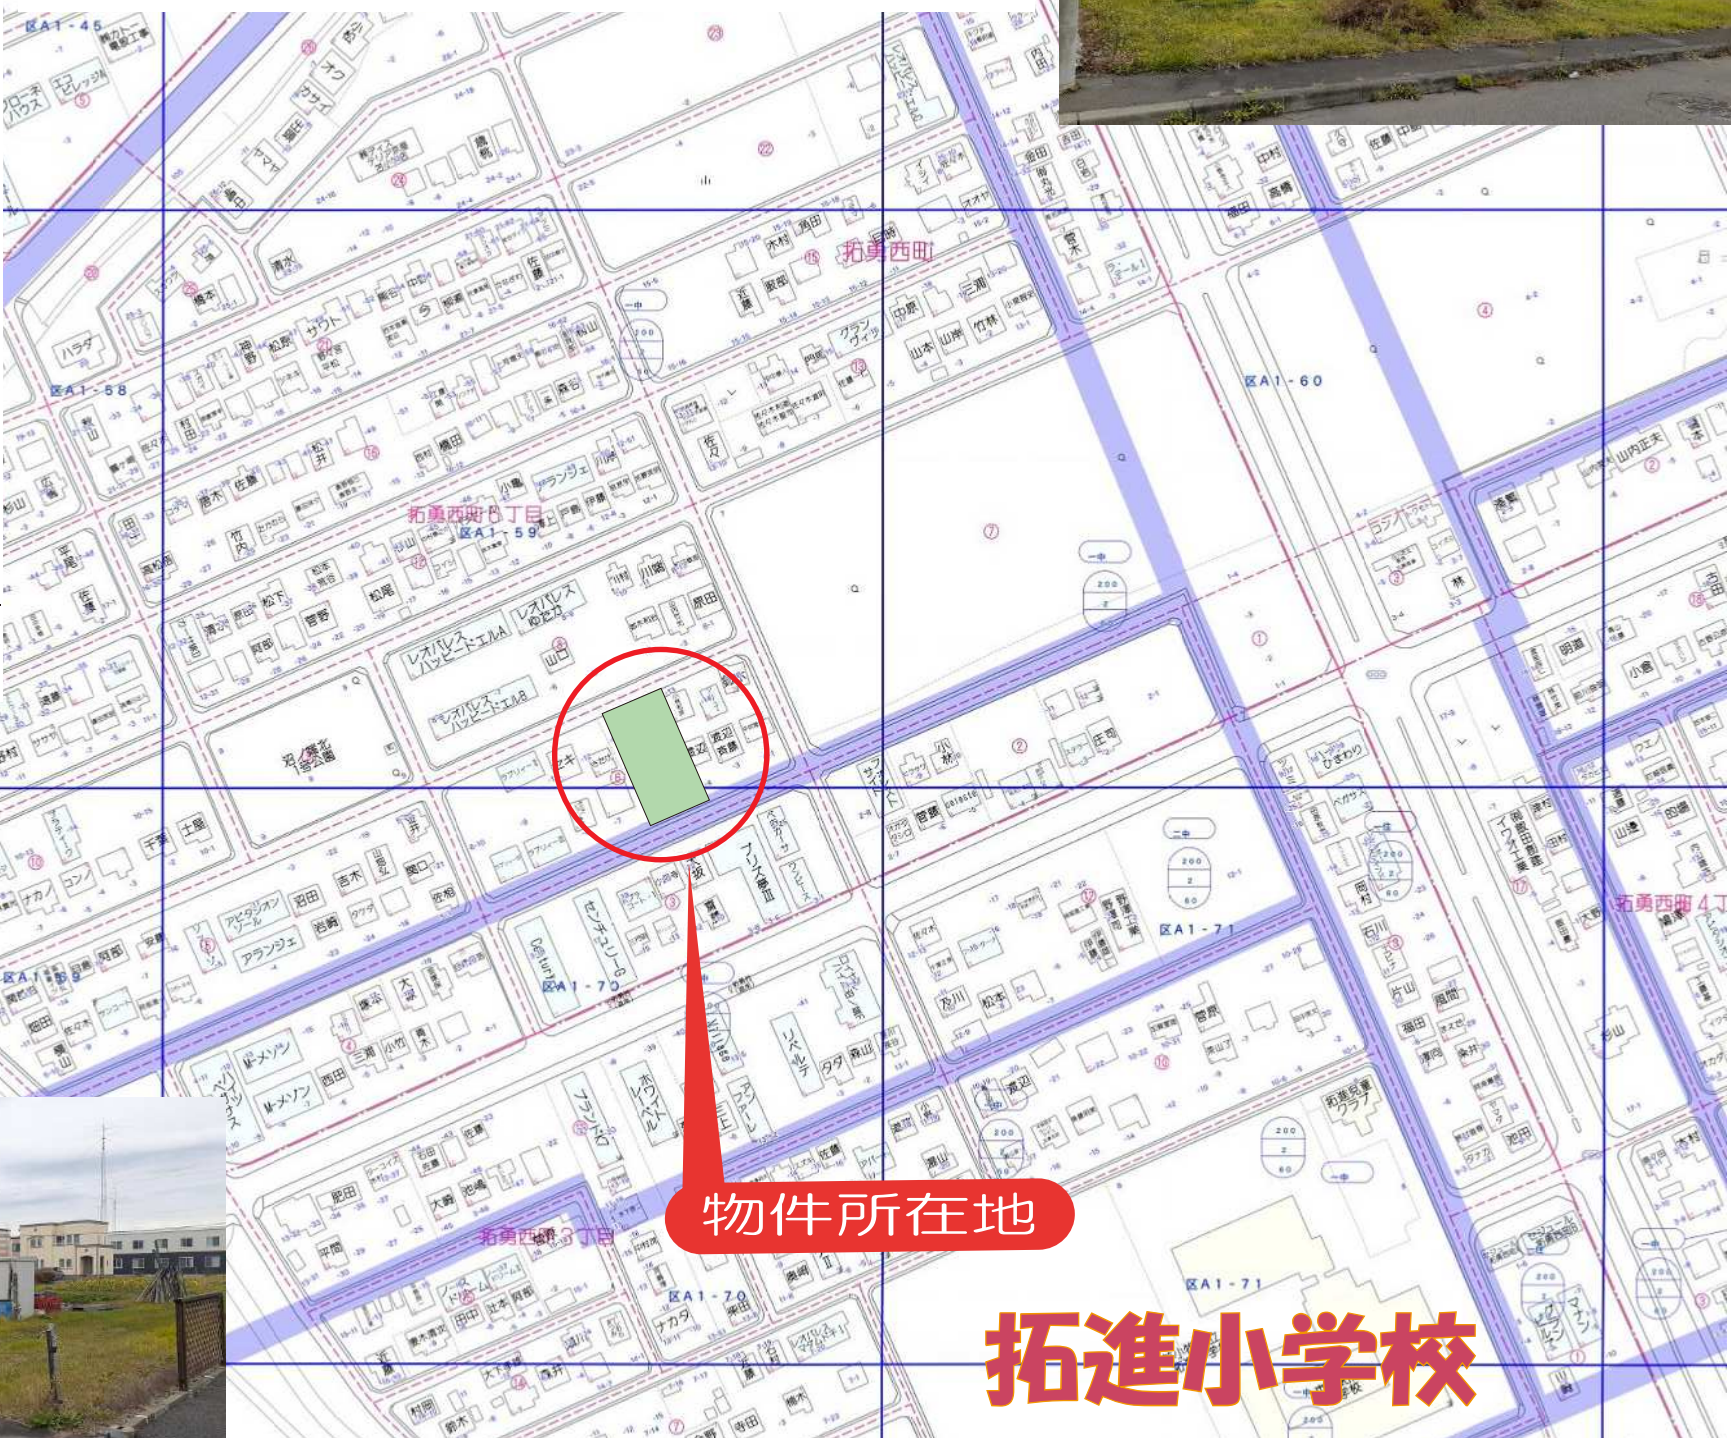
区A1-45
拓勇西町
区A1-58
区A1-60
拓勇西町6丁目
区A1-59
レオパレスハッピーエルA
レオパレスゆたか
レオパレスハッピーエルB
区A1-71
区A1-70
拓勇西町3丁目
拓勇西町4丁目
区A1-70
区A1-71
物件所在地
拓進小学校